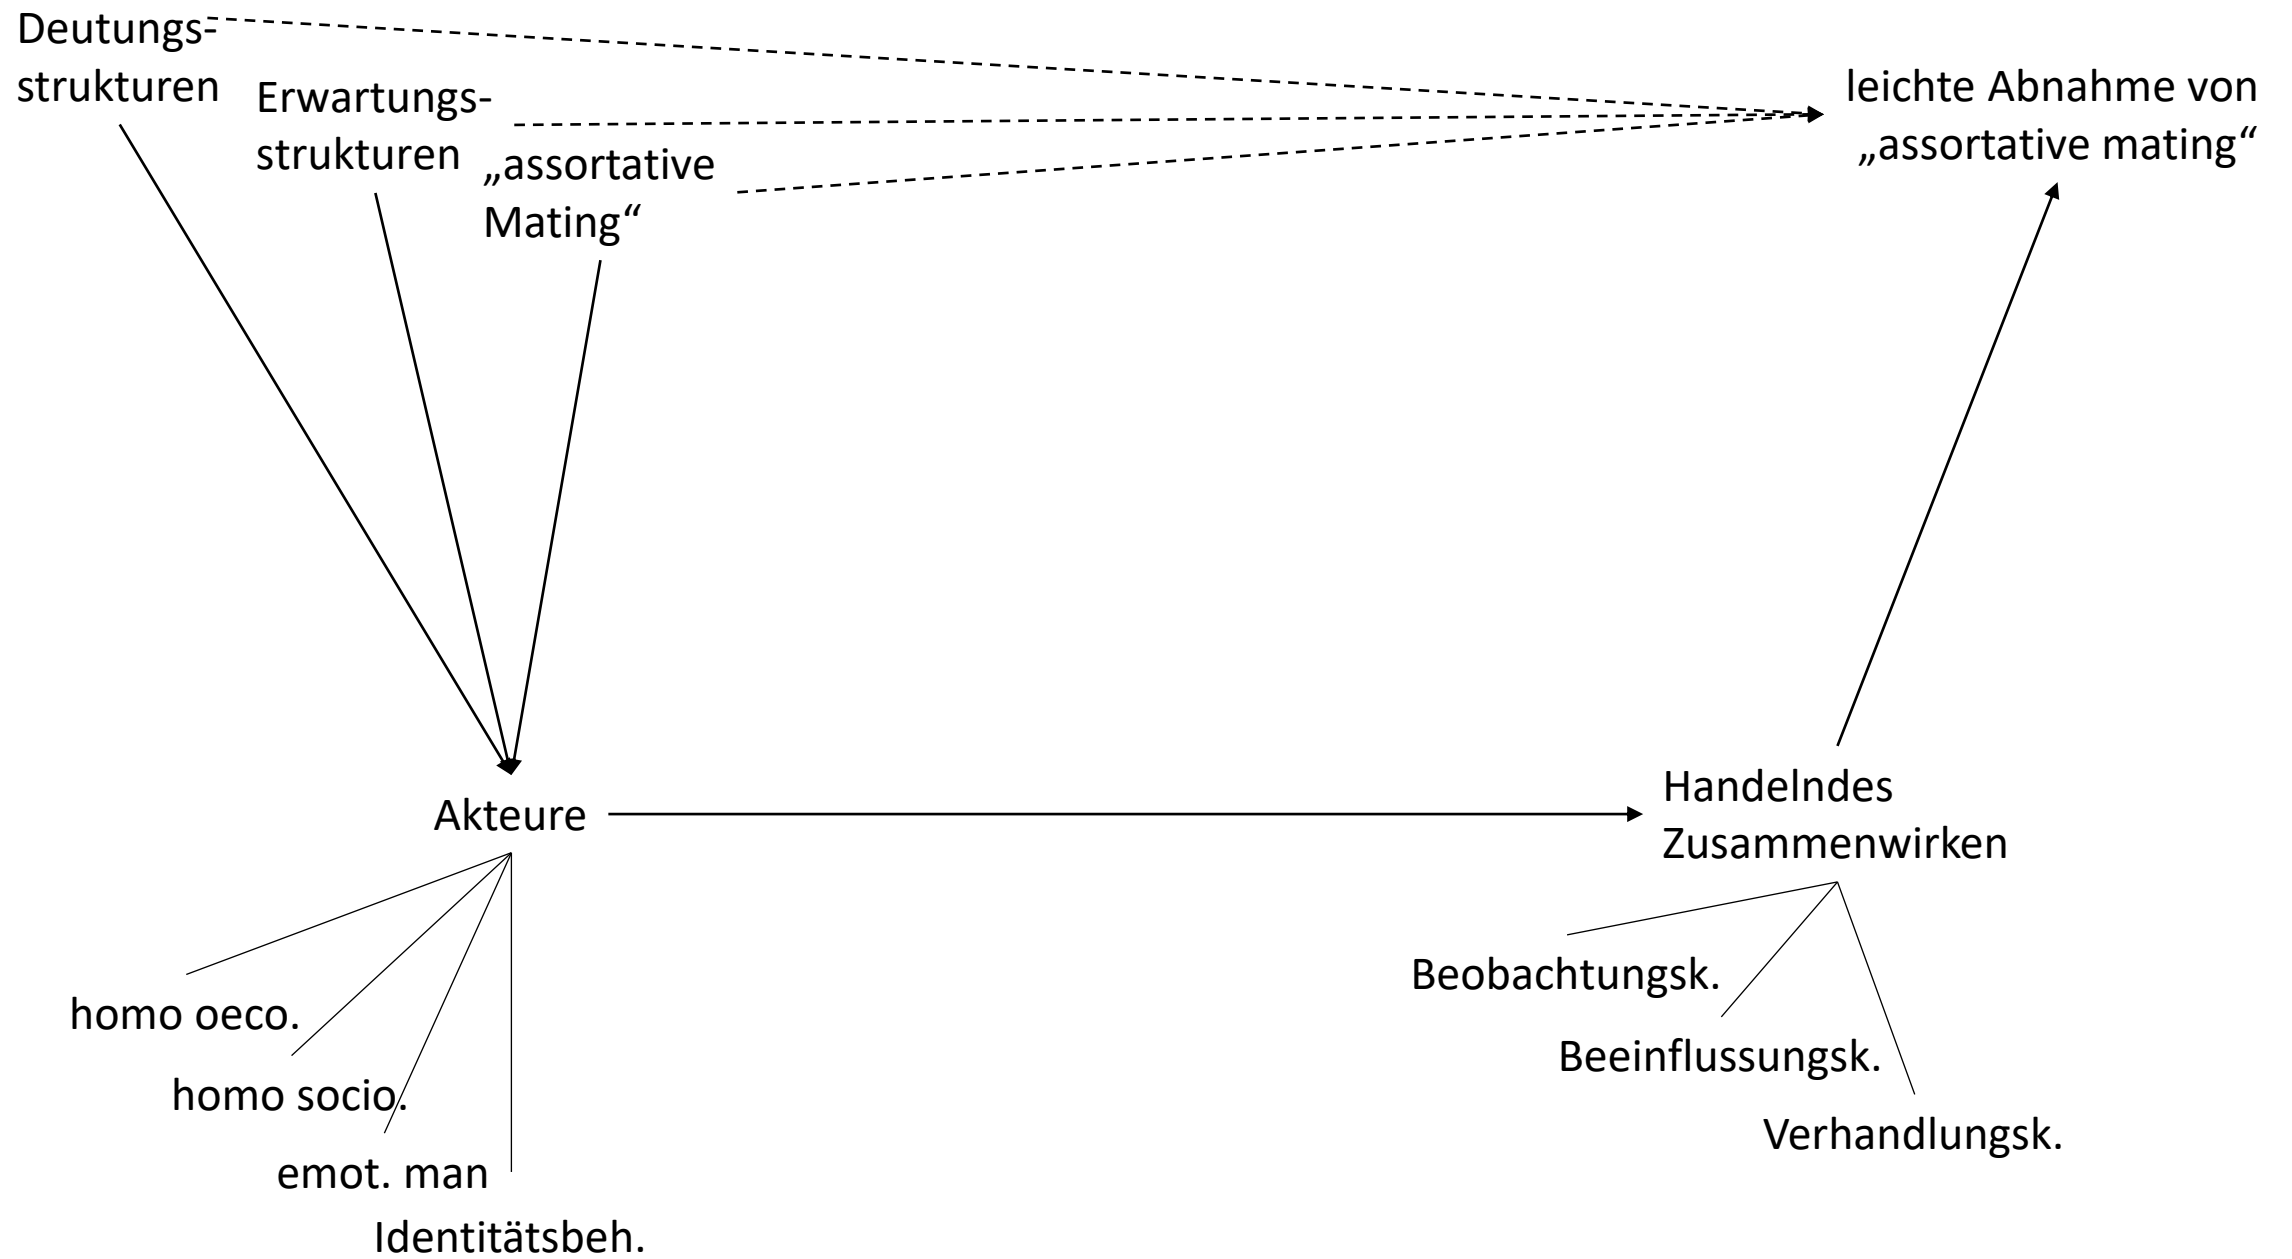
Deutungsstrukturen

Erwartungsstrukturen

„assortative Mating“

leichte Abnahme von „assortative mating“

Akteure

Handelndes Zusammenwirken

homo oeco.

homo socio.

emot. man

Identitätsbeh.

Beobachtungsk.

Beeinflussungsk.

Verhandlungsk.